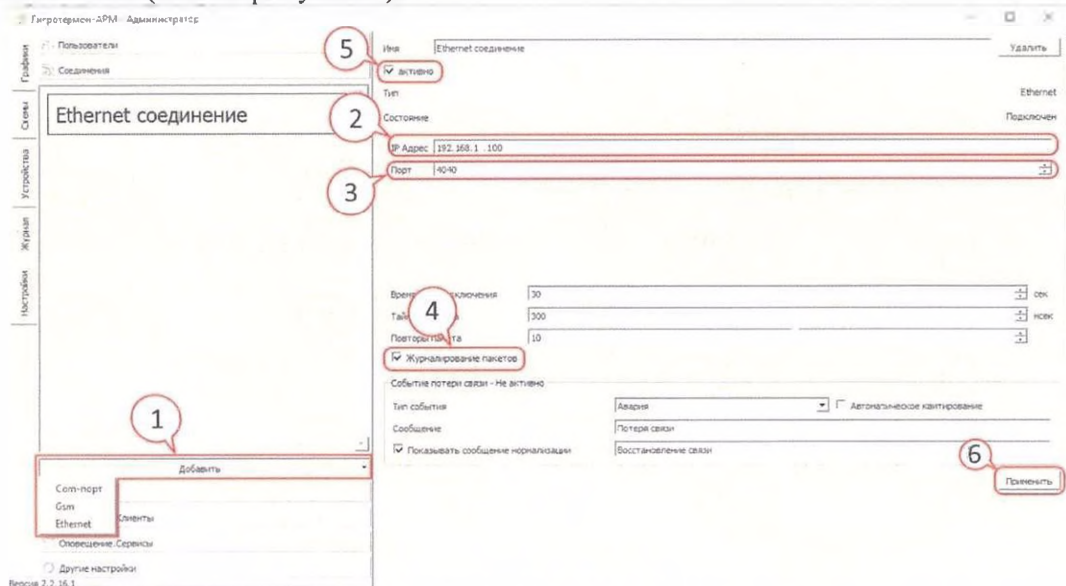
Гигротермон-АРМ - Администратор

Графики
Схемы
Устройства
Журнал
Настройки

Пользователи
Соединения

Ethernet соединение

5
2
3
4
1
6

Имя Ethernet соединение
Удалить
☑ активно
Тип Ethernet
Состояние Подключен
IP Адрес 192.168.1 .100
Порт 4040

Время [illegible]ключения 30 сек
Тай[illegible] 300 мсек
Повтор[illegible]та 10
☑ Журналирование пакетов

Событие потери связи - Не активно
Тип события Авария
☐ Автоматическое квитирование
Сообщение Потеря связи
☑ Показывать сообщение нормализации Восстановление связи

Применить

Добавить
Com-порт
Gsm
Ethernet
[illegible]лиенты
Оповещение.Сервисы
Другие настройки
Версия 2.2.16.1